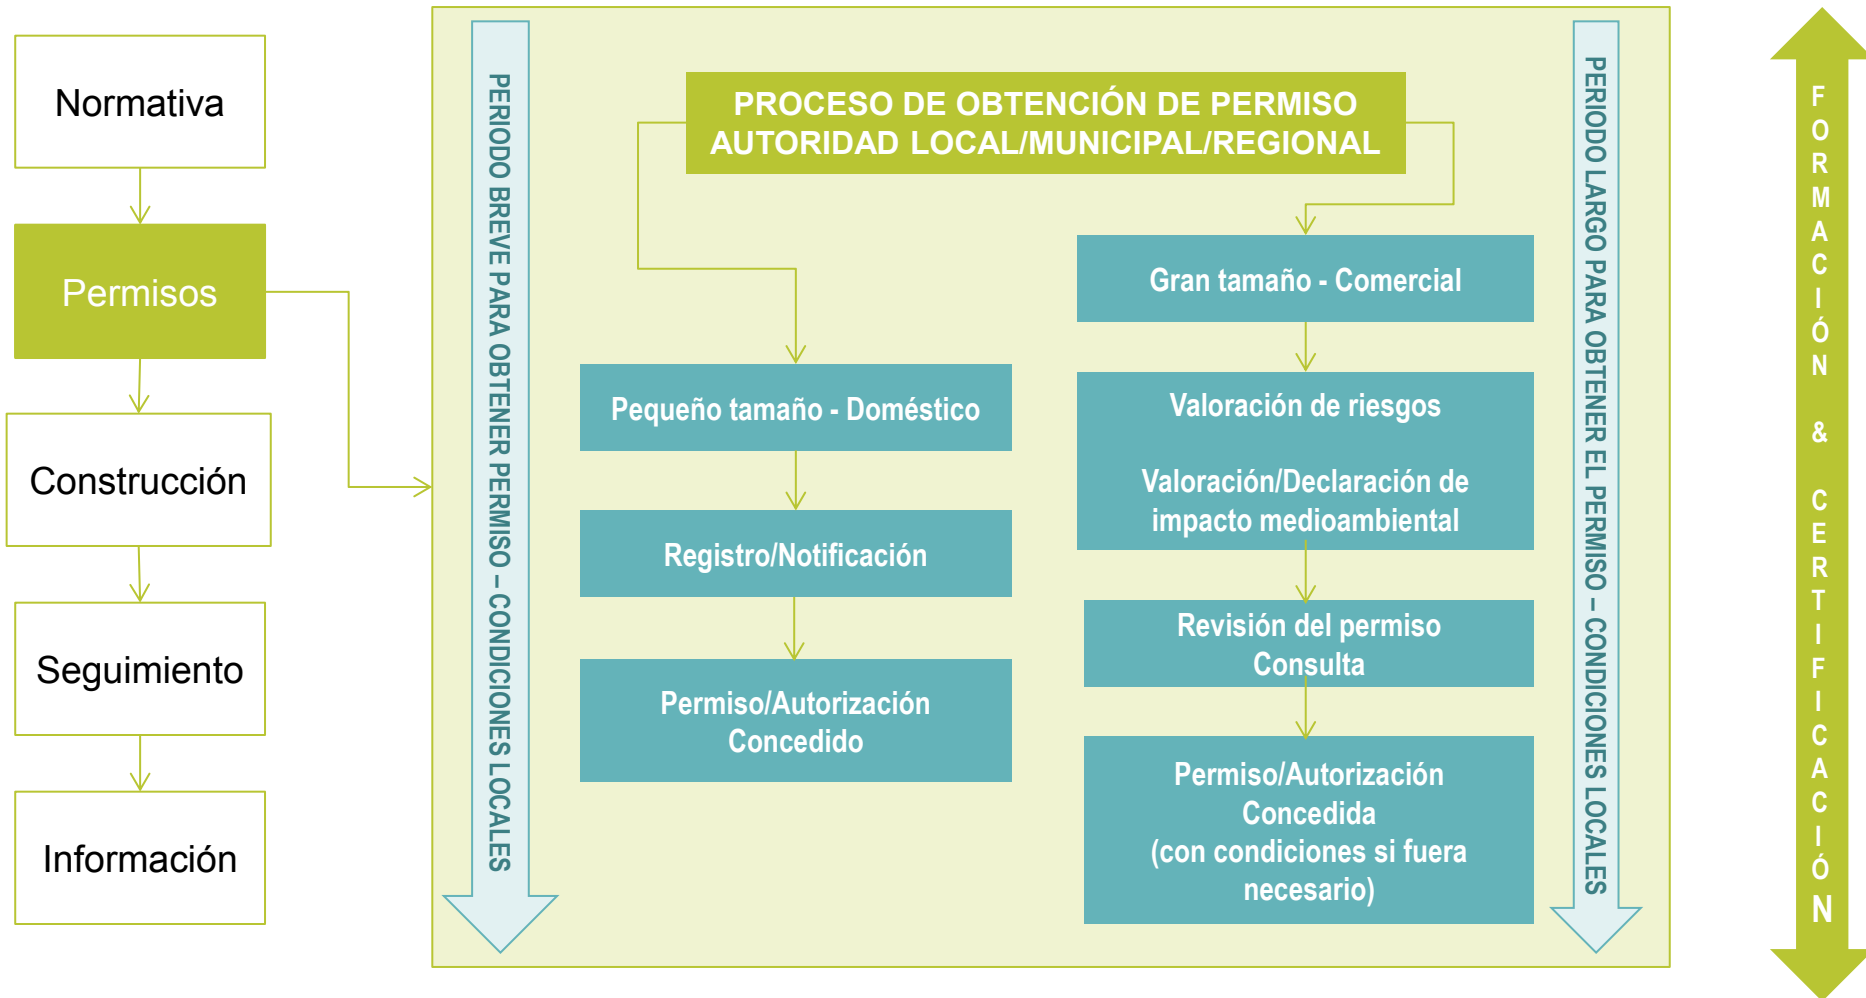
Normativa

Permisos

Construcción

Seguimiento

Información

PERIODO BREVE PARA OBTENER PERMISO – CONDICIONES LOCALES

PROCESO DE OBTENCIÓN DE PERMISO AUTORIDAD LOCAL/MUNICIPAL/REGIONAL

Pequeño tamaño - Doméstico

Registro/Notificación

Permiso/Autorización Concedido

Gran tamaño - Comercial

Valoración de riesgos

Valoración/Declaración de impacto medioambiental

Revisión del permiso Consulta

Permiso/Autorización Concedida (con condiciones si fuera necesario)

PERIODO LARGO PARA OBTENER EL PERMISO – CONDICIONES LOCALES

FORMACIÓN & CERTIFICACIÓN